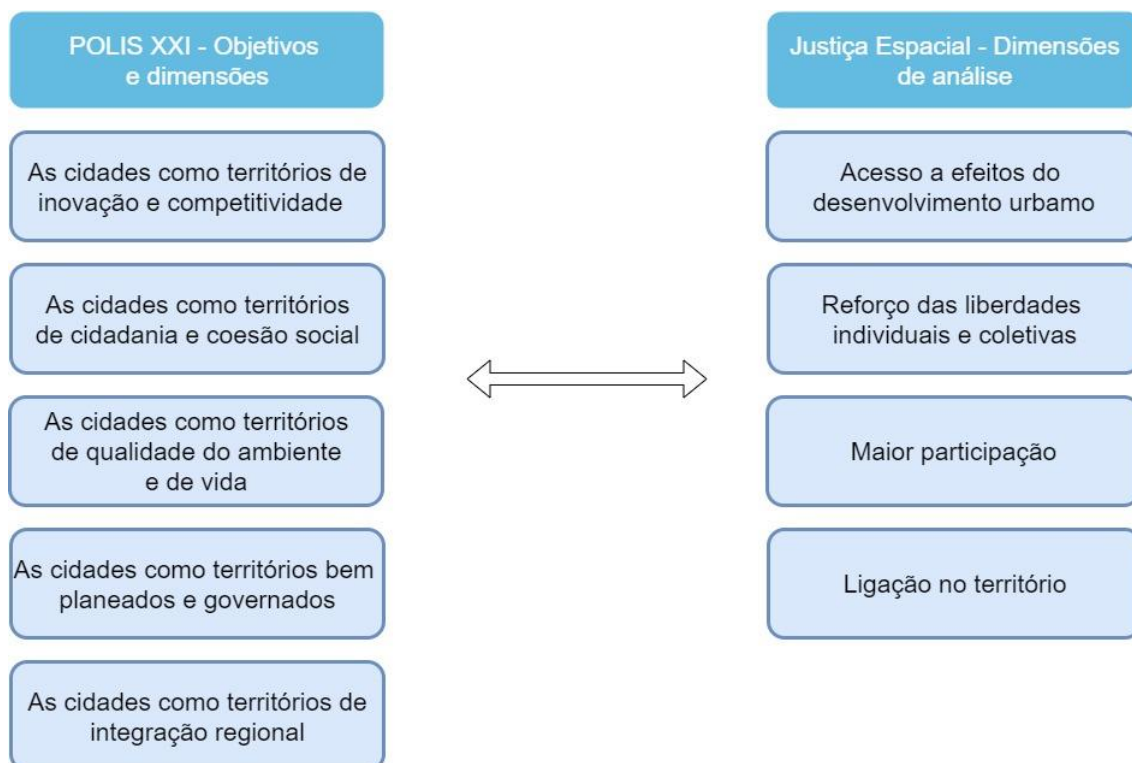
POLIS XXI - Objetivos e dimensões

As cidades como territórios de inovação e competitividade

As cidades como territórios de cidadania e coesão social

As cidades como territórios de qualidade do ambiente e de vida

As cidades como territórios bem planeados e governados

As cidades como territórios de integração regional

Justiça Espacial - Dimensões de análise

Acesso a efeitos do desenvolvimento urbamo

Reforço das liberdades individuais e coletivas

Maior participação

Ligação no território